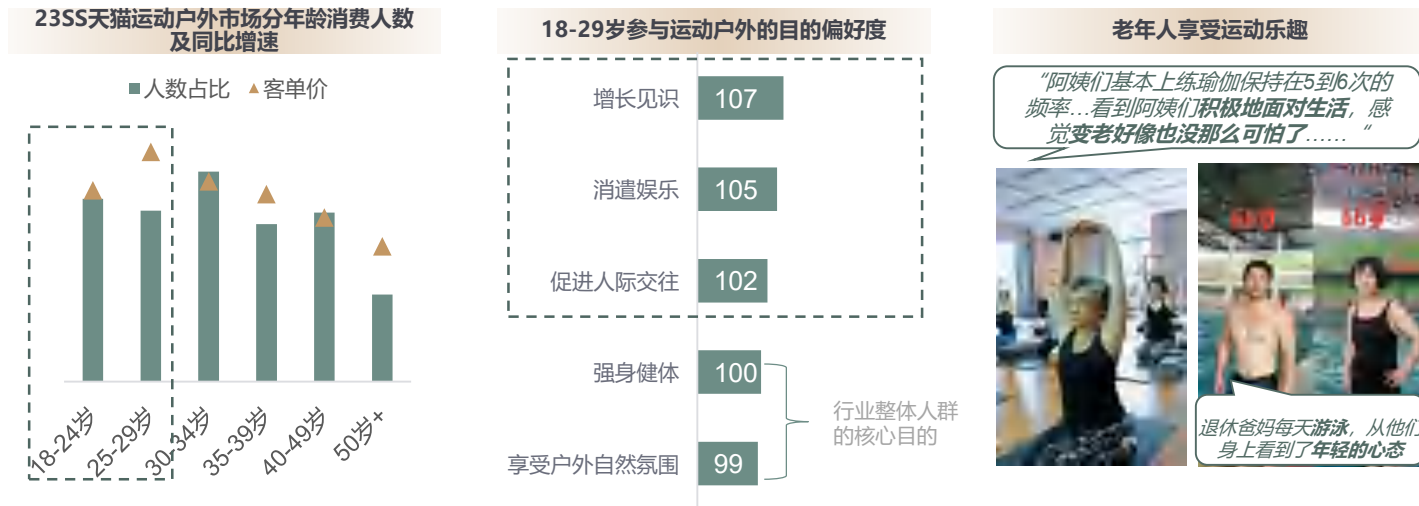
23SS天猫运动户外市场分年龄消费人数及同比增速

人数占比 客单价

18-24岁
25-29岁
30-34岁
35-39岁
40-49岁
50岁+

18-29岁参与运动户外的目的偏好度

增长见识 107
消遣娱乐 105
促进人际交往 102
强身健体 100
享受户外自然氛围 99

行业整体人群的核心目的

老年人享受运动乐趣

“阿姨们基本上练瑜伽保持在5到6次的频率…看到阿姨们积极地面对生活，感觉变老好像也没那么可怕了……”

退休爸妈每天游泳，从他们身上看到了年轻的心态